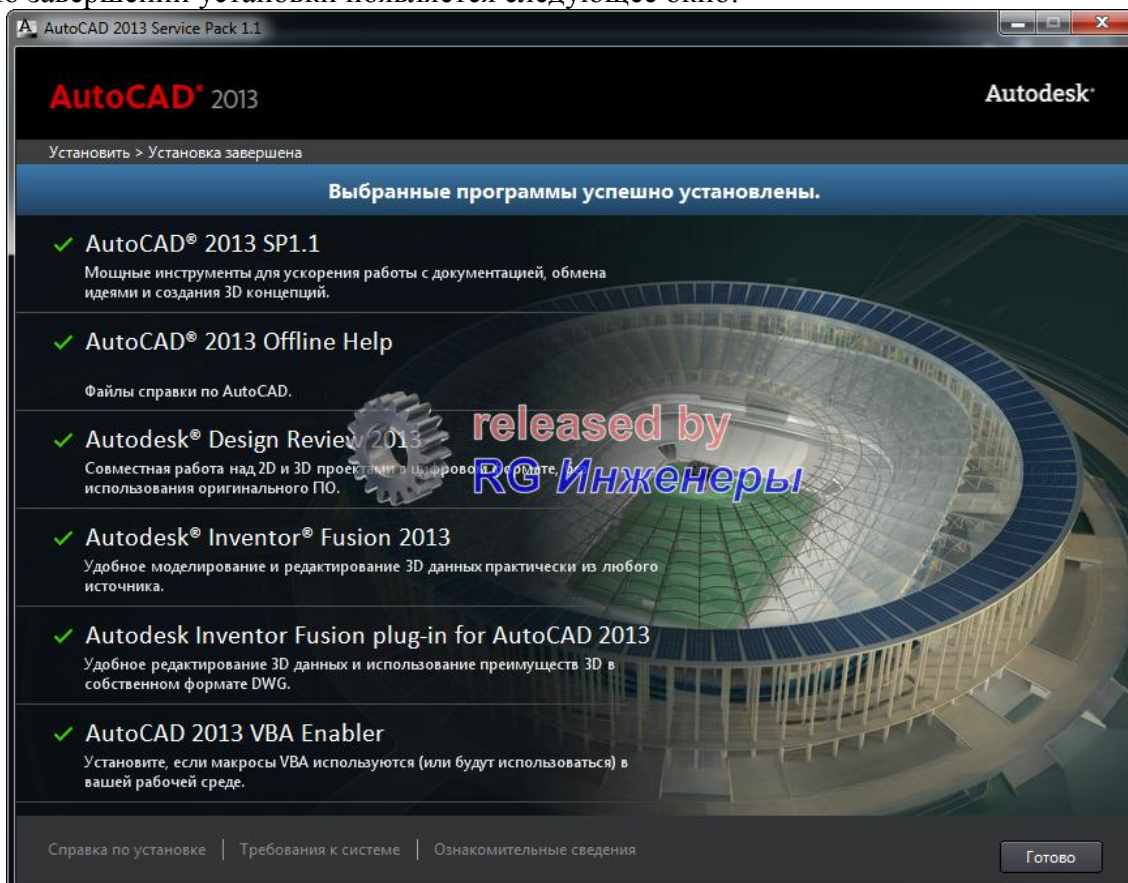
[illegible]

AutoCAD 2013 Service Pack 1.1

AutoCAD® 2013

Autodesk®

Установить > Установка завершена

Выбранные программы успешно установлены.

✓ AutoCAD® 2013 SP1.1
Мощные инструменты для ускорения работы с документацией, обмена идеями и создания 3D концепций.

✓ AutoCAD® 2013 Offline Help
Файлы справки по AutoCAD.

✓ Autodesk® Design Review 2013
Совместная работа над 2D и 3D проектами в цифровом формате, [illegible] использования оригинального ПО.

released by RG Инженеры

✓ Autodesk® Inventor® Fusion 2013
Удобное моделирование и редактирование 3D данных практически из любого источника.

✓ Autodesk Inventor Fusion plug-in for AutoCAD 2013
Удобное редактирование 3D данных и использование преимуществ 3D в собственном формате DWG.

✓ AutoCAD 2013 VBA Enabler
Установите, если макросы VBA используются (или будут использоваться) в вашей рабочей среде.

Справка по установке | Требования к системе | Ознакомительные сведения

Готово